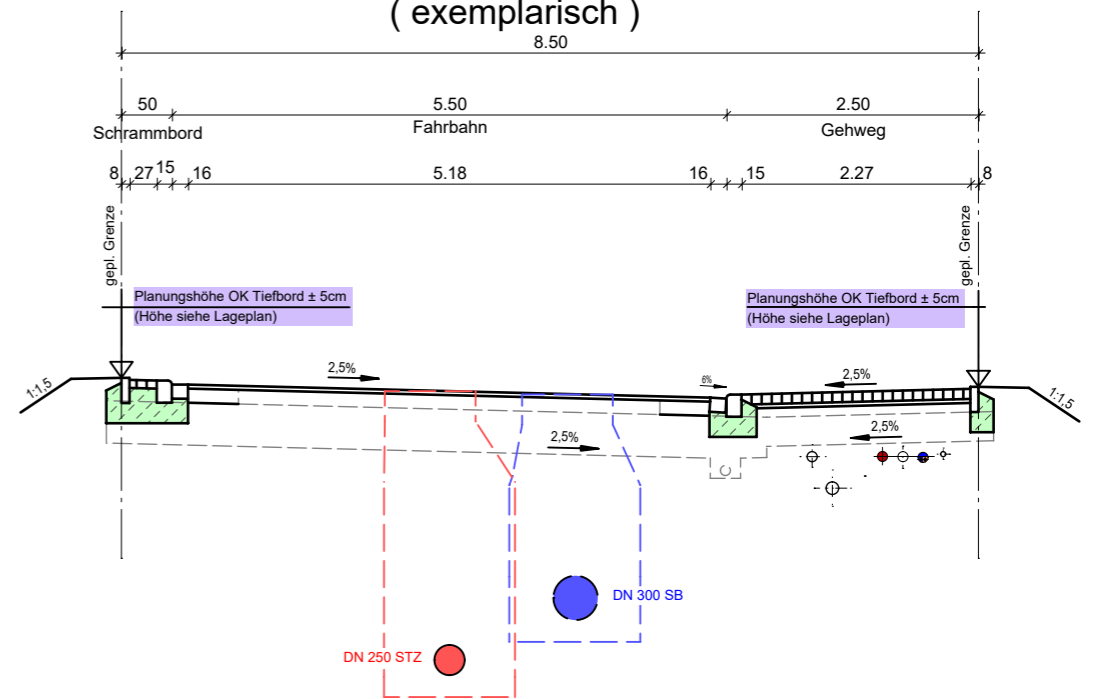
( exemplarisch )

8.50

50
Schrammbord

5.50
Fahrbahn

2.50
Gehweg

8 27 15 16 5.18 16 15 2.27 8

gepl. Grenze

gepl. Grenze

Planungshöhe OK Tiefbord ± 5cm
(Höhe siehe Lageplan)

Planungshöhe OK Tiefbord ± 5cm
(Höhe siehe Lageplan)

2,5%

6%

2,5%

1:1.5

1:1.5

2,5%

2,5%

DN 300 SB

DN 250 STZ